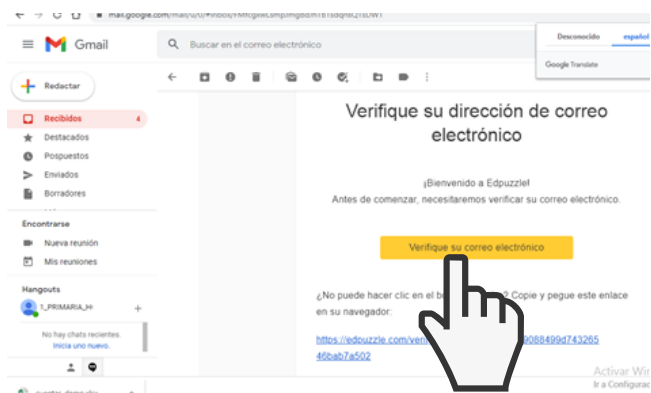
mail.google.com/mail/u/0/#inbox/FMfcgxwLsmjsmgbdmTBTsdqhsZTsDWT

Gmail

Buscar en el correo electrónico

Desconocido

español

Google Translate

Redactar

Recibidos 4

Destacados

Pospuestos

Enviados

Borradores

Encontrarse

Nueva reunión

Mis reuniones

Hangouts

1_PRIMARIA_H

No hay chats recientes.
Inicia uno nuevo.

Verifique su dirección de correo electrónico

¡Bienvenido a Edpuzzle!
Antes de comenzar, necesitaremos verificar su correo electrónico.

Verifique su correo electrónico

¿No puede hacer clic en el b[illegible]? Copie y pegue este enlace en su navegador:

https://edpuzzle.com/ver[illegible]9088499d743265 46bab7a502

Activar Wi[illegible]
Ir a Configurac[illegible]